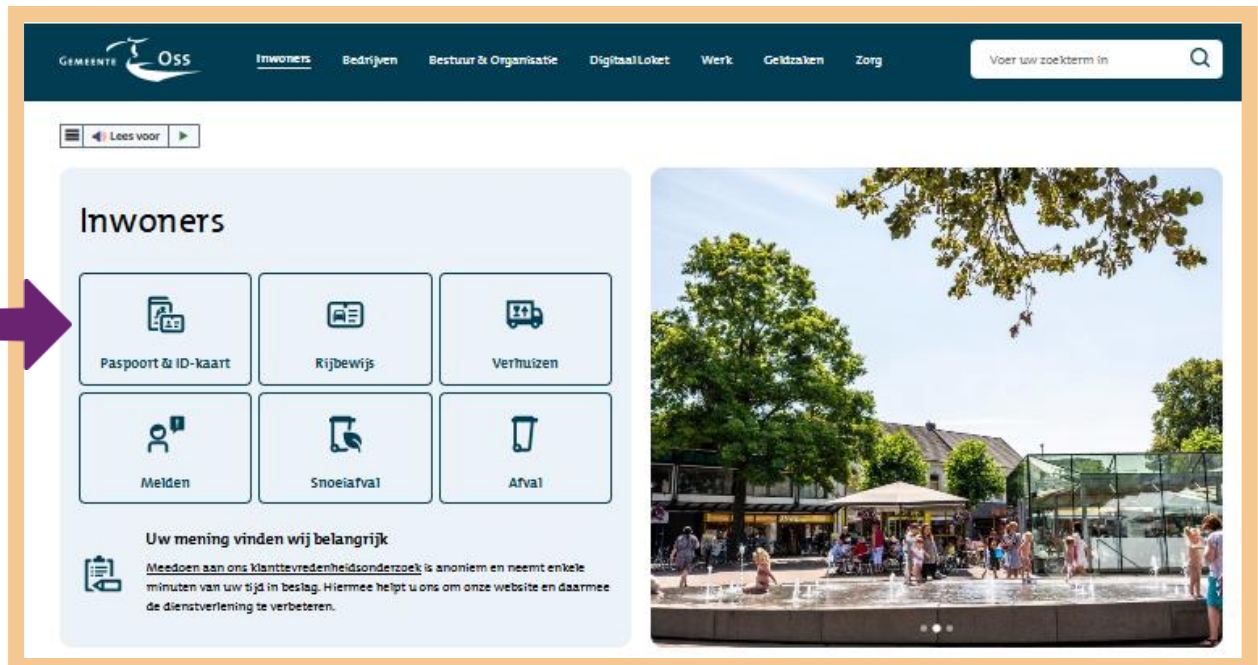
Gemeente Oss

Inwoners Bedrijven Bestuur & Organisatie Digitaal Loket Werk Geldzaken Zorg

Voer uw zoekterm in

Lees voor

Inwoners

Paspoort & ID-kaart

Rijbewijs

Verhuizen

Melden

Snoeiafval

Afval

Uw mening vinden wij belangrijk

Meedoen aan ons klanttevredenheidsonderzoek is anoniem en neemt enkele minuten van uw tijd in beslag. Hiermee helpt u ons om onze website en daarmee de dienstverlening te verbeteren.